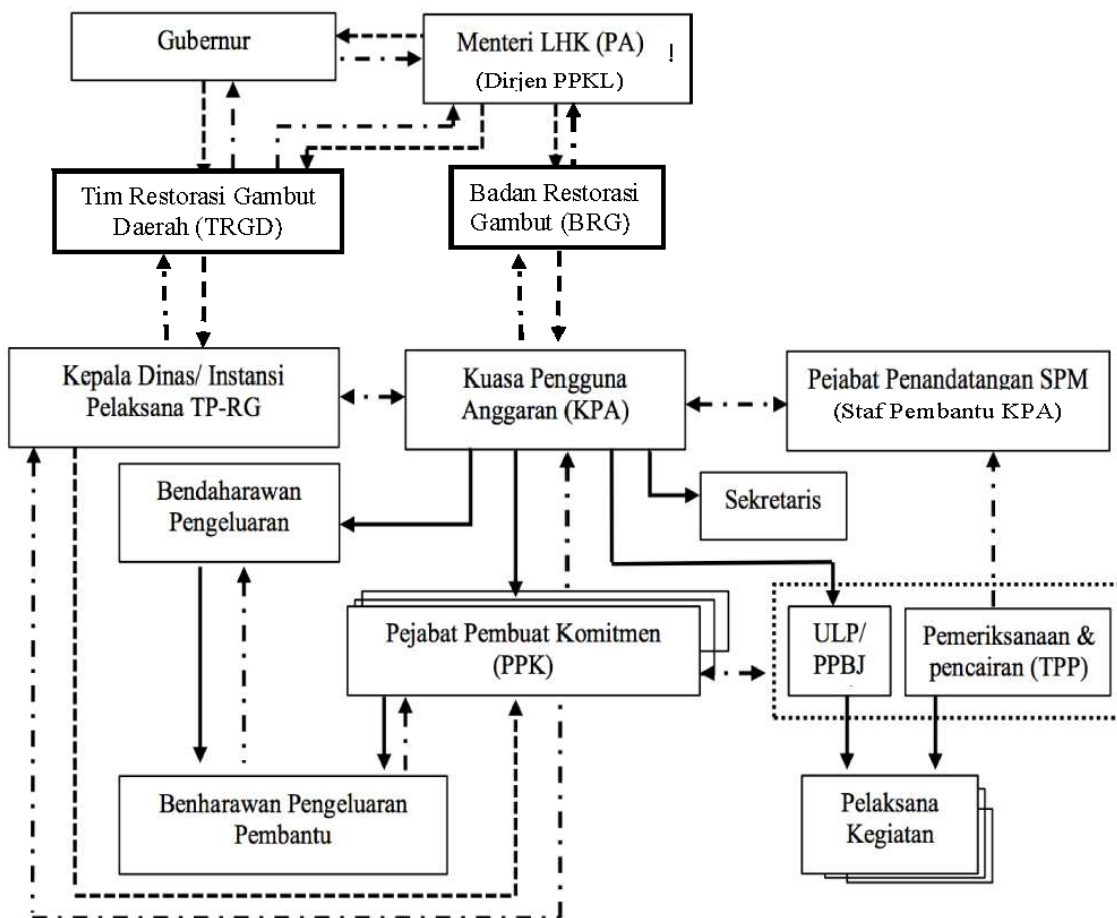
Gubernur

Menteri LHK (PA) !
(Dirjen PPKL)

Tim Restorasi Gambut Daerah (TRGD)

Badan Restorasi Gambut (BRG)

Kepala Dinas/ Instansi Pelaksana TP-RG

Kuasa Pengguna Anggaran (KPA)

Pejabat Penandatangan SPM
(Staf Pembantu KPA)

Bendaharawan Pengeluaran

Sekretaris

Pejabat Pembuat Komitmen (PPK)

ULP/ PPBJ

Pemeriksanaan & pencairan (TPP)

Benharawan Pengeluaran Pembantu

Pelaksana Kegiatan